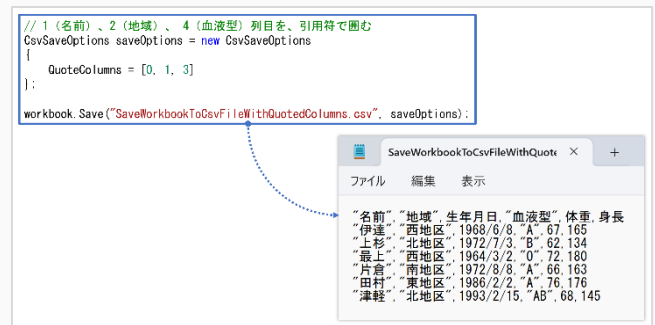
// 1（名前）、2（地域）、4（血液型）列目を、引用符で囲む
CsvSaveOptions saveOptions = new CsvSaveOptions
{
    QuoteColumns = [0, 1, 3]
};

workbook.Save("SaveWorkbookToCsvFileWithQuotedColumns.csv", saveOptions);

SaveWorkbookToCsvFileWithQuote ×  +

ファイル　編集　表示

"名前","地域",生年月日,"血液型",体重,身長
"伊達","西地区",1968/6/8,"A",67,165
"上杉","北地区",1972/7/3,"B",62,134
"最上","西地区",1964/3/2,"O",72,180
"片倉","南地区",1972/8/8,"A",66,163
"田村","東地区",1986/2/2,"A",76,176
"津軽","北地区",1993/2/15,"AB",68,145